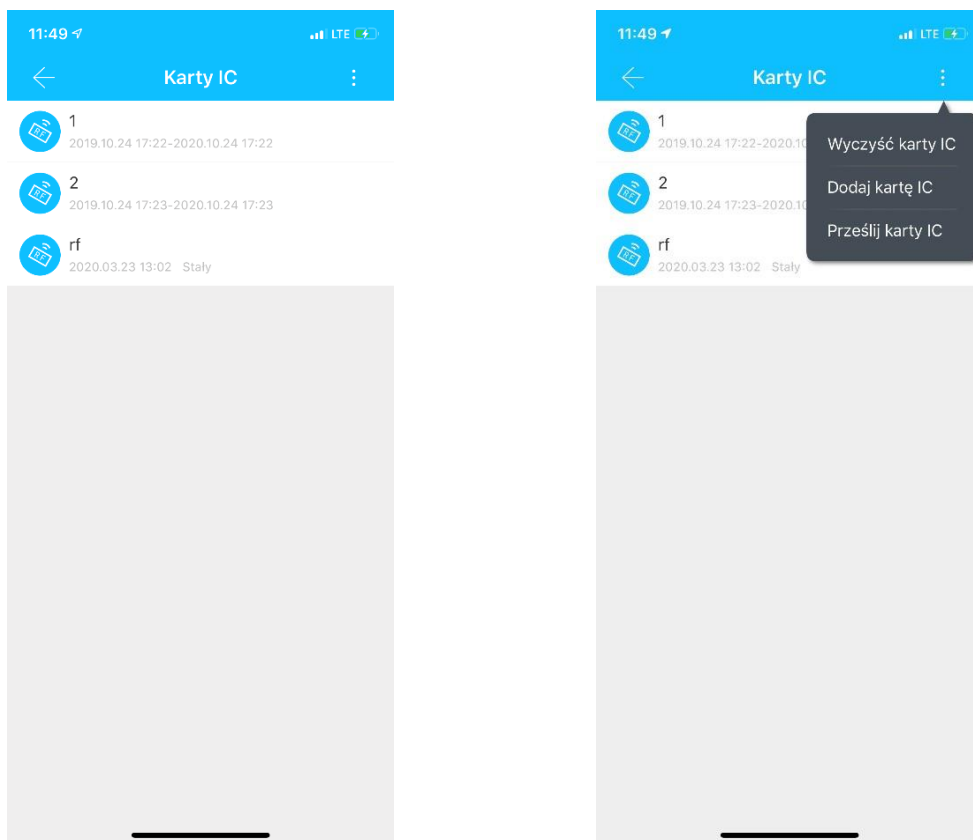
11:49 LTE

Karty IC

1
2019.10.24 17:22-2020.10.24 17:22

2
2019.10.24 17:23-2020.10.24 17:23

rf
2020.03.23 13:02 Stały

11:49 LTE

Karty IC

1
2019.10.24 17:22-2020.10

2
2019.10.24 17:23-2020.10

rf
2020.03.23 13:02 Stały

Wyczyść karty IC

Dodaj kartę IC

Prześlij karty IC